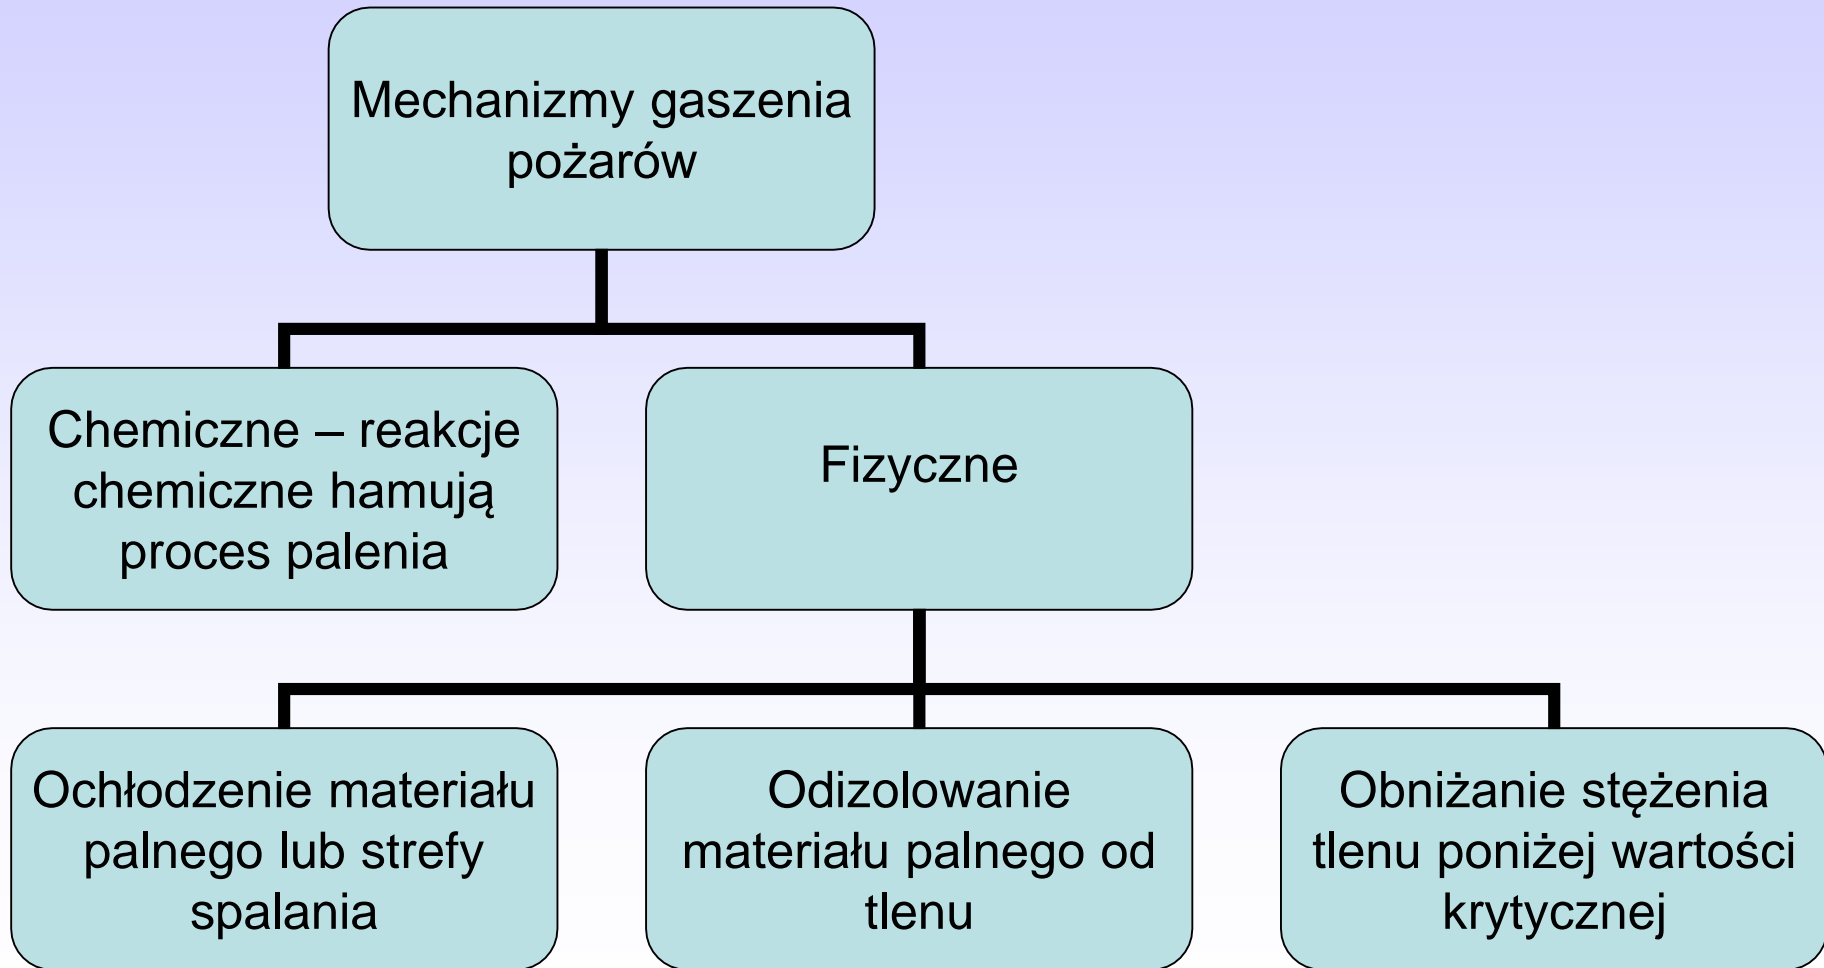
Mechanizmy gaszenia pożarów

Chemiczne – reakcje chemiczne hamują proces palenia

Fizyczne

Ochłodzenie materiału palnego lub strefy spalania

Odizolowanie materiału palnego od tlenu

Obniżanie stężenia tlenu poniżej wartości krytycznej